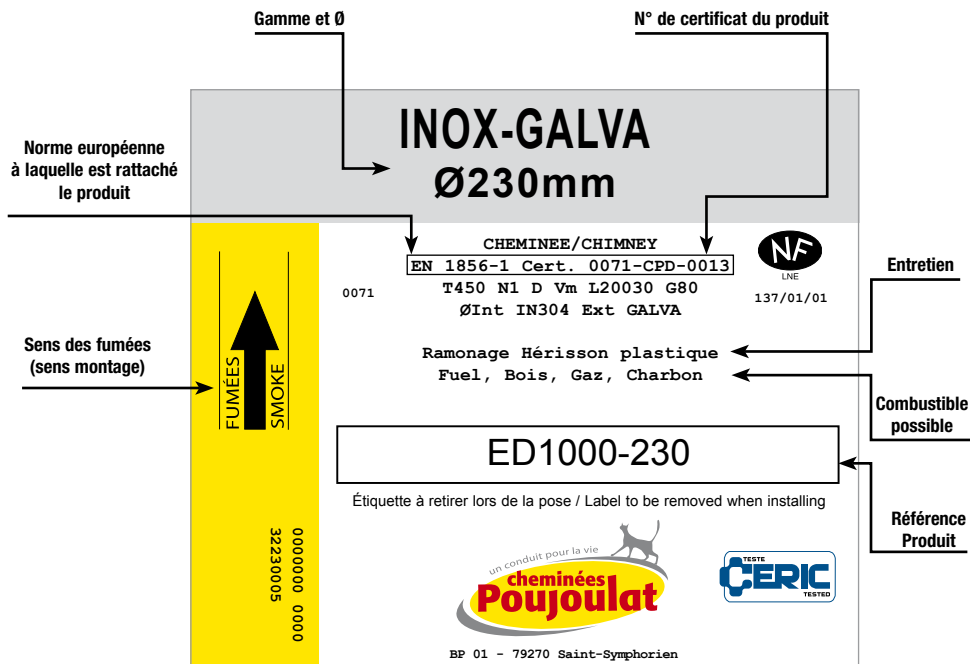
Gamme et Ø

N° de certificat du produit

Norme européenne à laquelle est rattaché le produit

INOX-GALVA
Ø230mm

CHEMINEE/CHIMNEY
EN 1856-1 Cert. 0071-CPD-0013
T450 N1 D Vm L20030 G80
ØInt IN304 Ext GALVA

0071

NF
LNE
137/01/01

Entretien

Sens des fumées (sens montage)

FUMÉES
SMOKE

Ramonage Hérisson plastique
Fuel, Bois, Gaz, Charbon

Combustible possible

ED1000-230

Étiquette à retirer lors de la pose / Label to be removed when installing

Référence Produit

32230005 0000000 0000

un conduit pour la vie
cheminées
Poujoulat

TESTE
CERIC
TESTED

BP 01 - 79270 Saint-Symphorien